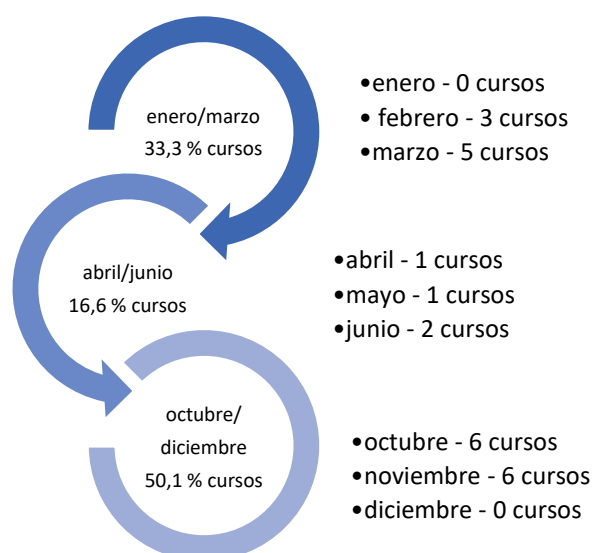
enero/marzo
33,3 % cursos

•enero - 0 cursos
• febrero - 3 cursos
•marzo - 5 cursos

abril/junio
16,6 % cursos

•abril - 1 cursos
•mayo - 1 cursos
•junio - 2 cursos

octubre/
diciembre
50,1 % cursos

•octubre - 6 cursos
•noviembre - 6 cursos
•diciembre - 0 cursos